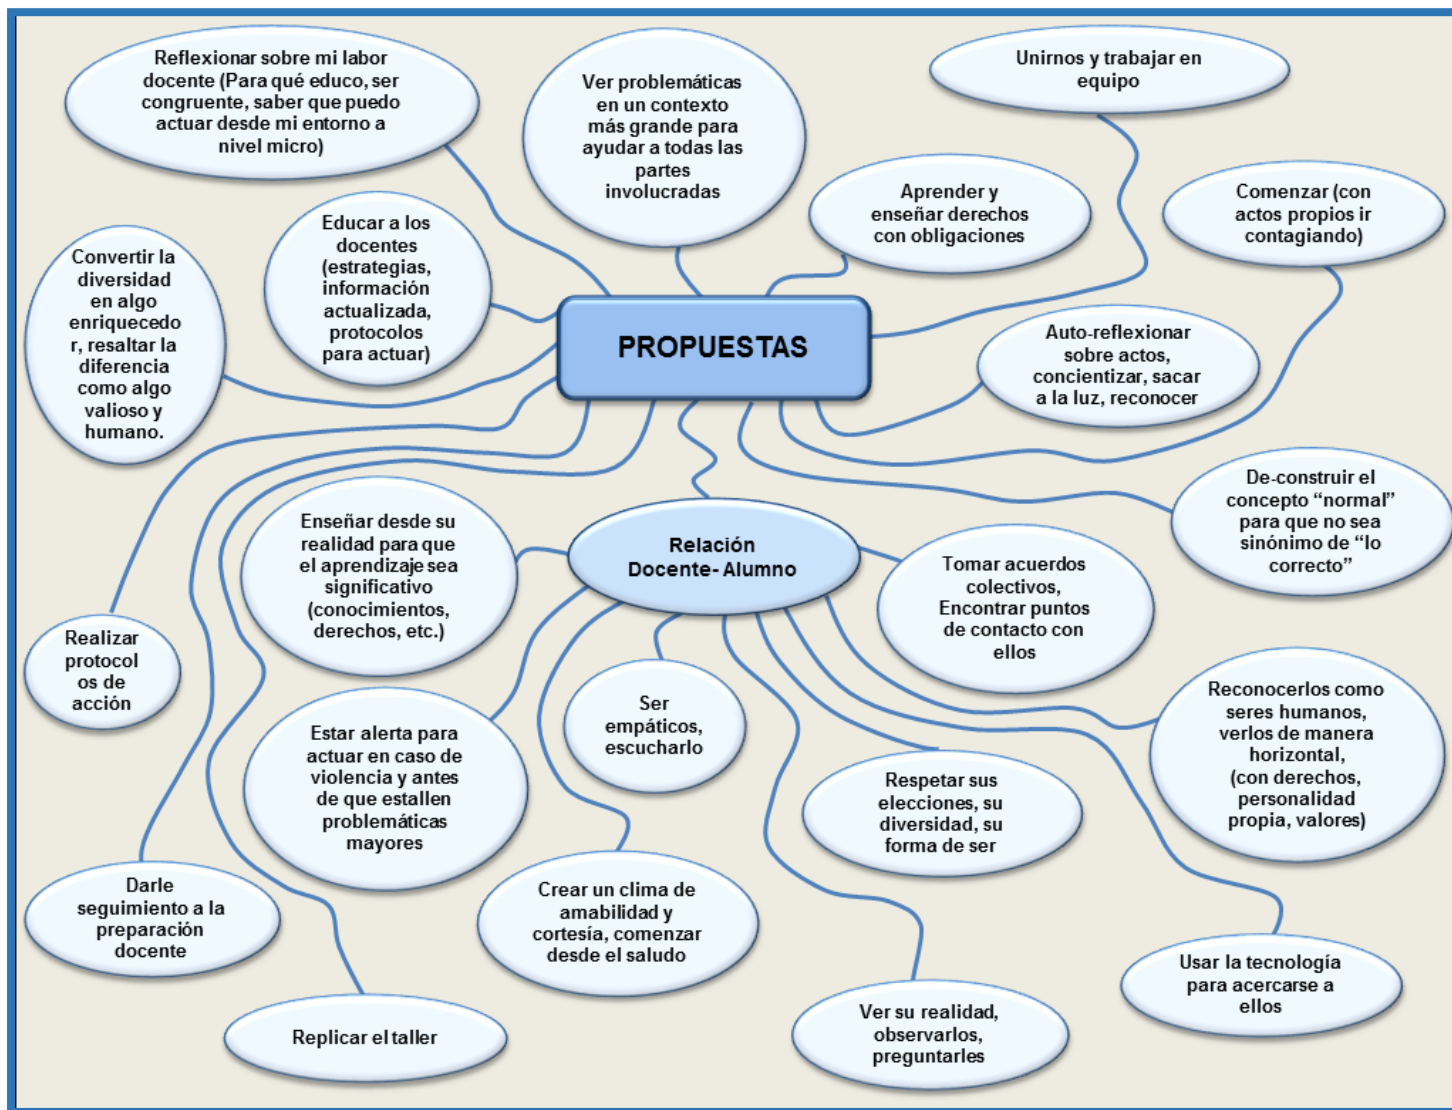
PROPUESTAS

Reflexionar sobre mi labor docente (Para qué educo, ser congruente, saber que puedo actuar desde mi entorno a nivel micro)

Ver problemáticas en un contexto más grande para ayudar a todas las partes involucradas

Unirnos y trabajar en equipo

Aprender y enseñar derechos con obligaciones

Comenzar (con actos propios ir contagiando)

Convertir la diversidad en algo enriquecedor, resaltar la diferencia como algo valioso y humano.

Educar a los docentes (estrategias, información actualizada, protocolos para actuar)

Auto-reflexionar sobre actos, concientizar, sacar a la luz, reconocer

De-construir el concepto "normal" para que no sea sinónimo de "lo correcto"

Relación Docente- Alumno

Enseñar desde su realidad para que el aprendizaje sea significativo (conocimientos, derechos, etc.)

Tomar acuerdos colectivos, Encontrar puntos de contacto con ellos

Realizar protocolos de acción

Ser empáticos, escucharlo

Reconocerlos como seres humanos, verlos de manera horizontal, (con derechos, personalidad propia, valores)

Estar alerta para actuar en caso de violencia y antes de que estallen problemáticas mayores

Respetar sus elecciones, su diversidad, su forma de ser

Darle seguimiento a la preparación docente

Crear un clima de amabilidad y cortesía, comenzar desde el saludo

Usar la tecnología para acercarse a ellos

Replicar el taller

Ver su realidad, observarlos, preguntarles